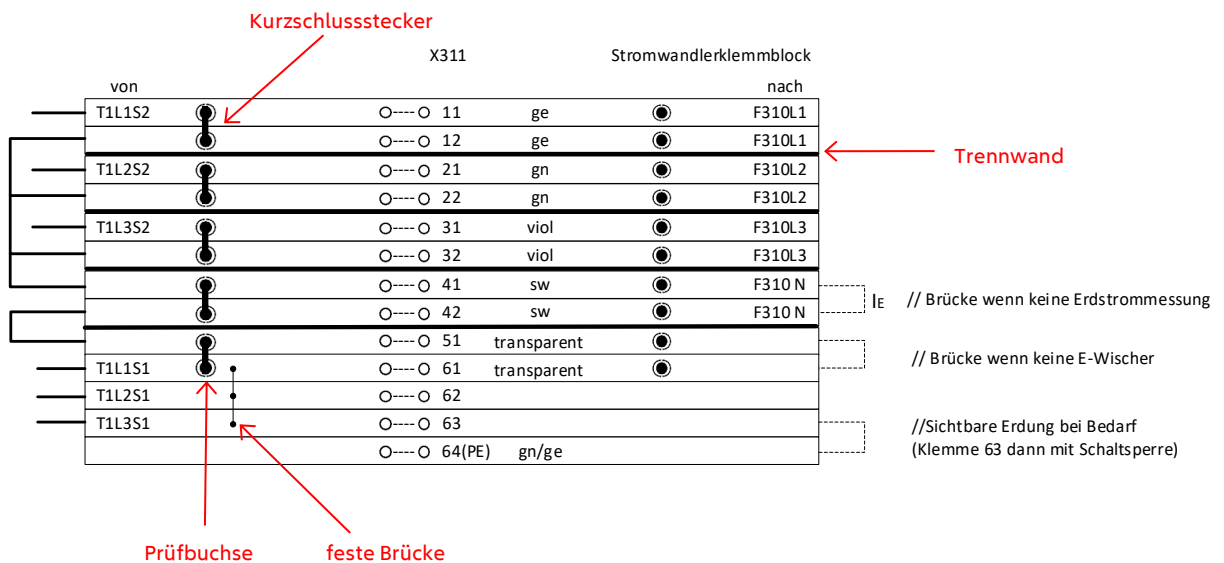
Kurzschlussstecker

X311

Stromwandlerklemmblock

von

nach

| | | | |
|---|---|---|---|
| T1L1S2 | 11 | ge | F310L1 |
| | 12 | ge | F310L1 |
| T1L2S2 | 21 | gn | F310L2 |
| | 22 | gn | F310L2 |
| T1L3S2 | 31 | viol | F310L3 |
| | 32 | viol | F310L3 |
| | 41 | sw | F310 N |
| | 42 | sw | F310 N |
| | 51 | transparent | |
| T1L1S1 | 61 | transparent | |
| T1L2S1 | 62 | | |
| T1L3S1 | 63 | | |
| | 64(PE) | gn/ge | |

Trennwand

$I_E$ // Brücke wenn keine Erdstrommessung

// Brücke wenn keine E-Wischer

//Sichtbare Erdung bei Bedarf (Klemme 63 dann mit Schaltsperre)

Prüfbuchse

feste Brücke